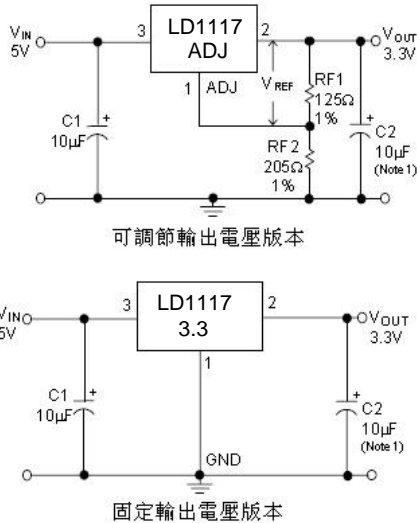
$V_{IN}$
5V
3
LD1117
ADJ
2
$V_{OUT}$
3.3V
1
ADJ
$V_{REF}$
RF1
125Ω
1%
C1
10µF
+
+
C2
10µF
(Note 1)
RF2
205Ω
1%

可調節輸出電壓版本

$V_{IN}$
5V
3
LD1117
3.3
2
$V_{OUT}$
3.3V
1
C1
10µF
+
+
C2
10µF
(Note 1)
GND

固定輸出電壓版本